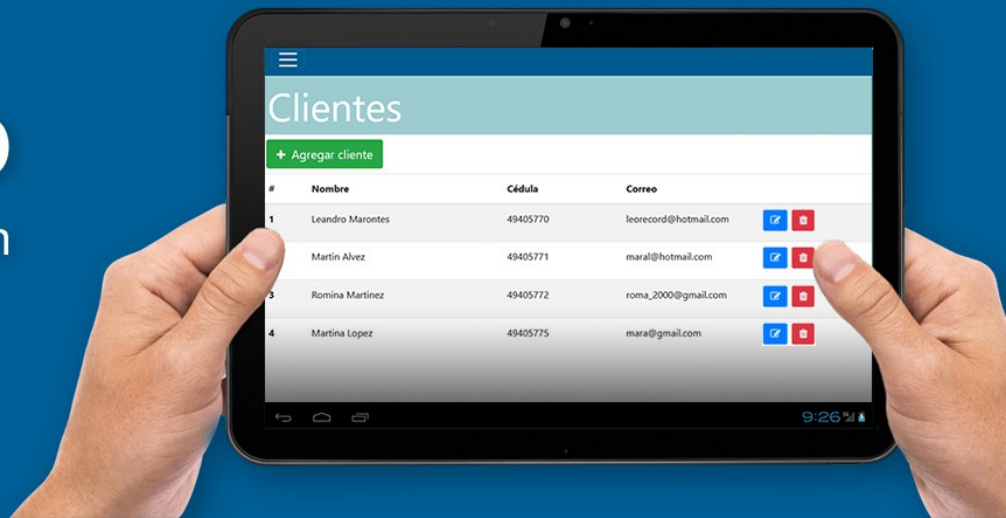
Clientes

+ Agregar cliente

| # | Nombre | Cédula | Correo |
|---|---|---|---|
| 1 | Leandro Marontes | 49405770 | leorecord@hotmail.com |
| | Martin Alvez | 49405771 | maral@hotmail.com |
| 3 | Romina Martinez | 49405772 | roma_2000@gmail.com |
| 4 | Martina Lopez | 49405775 | mara@gmail.com |

9:26